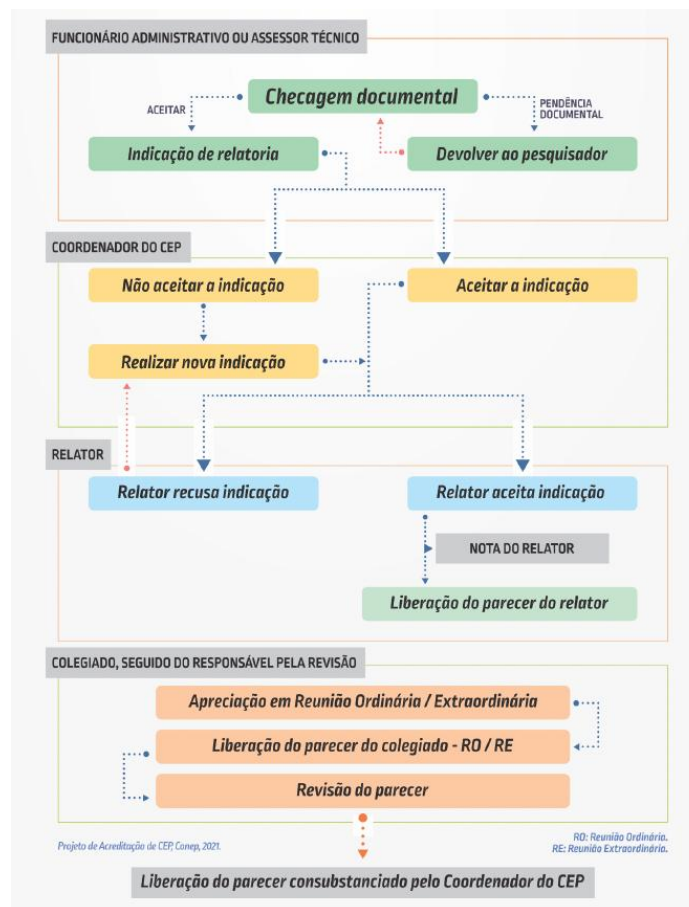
FUNCIONÁRIO ADMINISTRATIVO OU ASSESSOR TÉCNICO

ACEITAR

Checagem documental

PENDÊNCIA DOCUMENTAL

Indicação de relatoria

Devolver ao pesquisador

COORDENADOR DO CEP

Não aceitar a indicação

Aceitar a indicação

Realizar nova indicação

RELATOR

Relator recusa indicação

Relator aceita indicação

NOTA DO RELATOR

Liberação do parecer do relator

COLEGIADO, SEGUIDO DO RESPONSÁVEL PELA REVISÃO

Apreciação em Reunião Ordinária / Extraordinária

Liberação do parecer do colegiado - RO / RE

Revisão do parecer

Projeto de Acreditação de CEP, Conep, 2021.

RO: Reunião Ordinária.
RE: Reunião Extraordinária.

Liberação do parecer consubstanciado pelo Coordenador do CEP